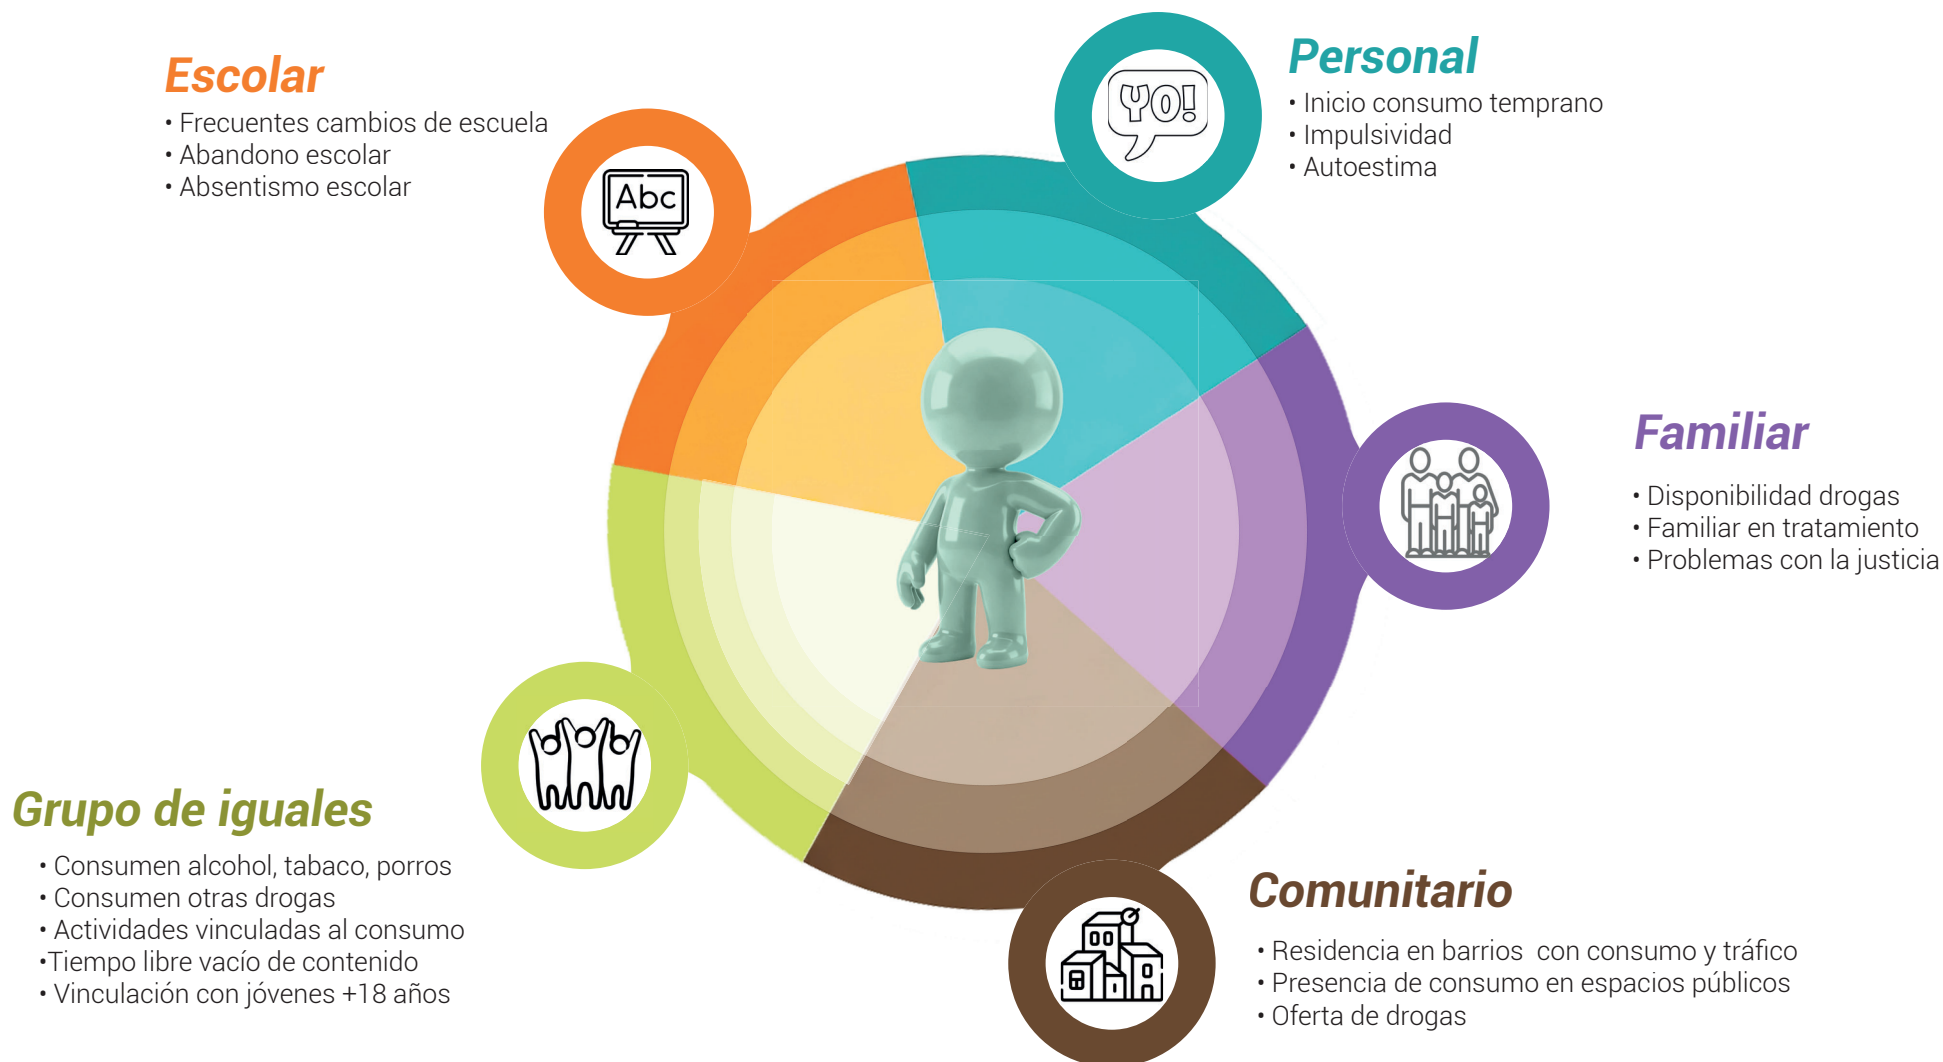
Escolar
• Frecuentes cambios de escuela
• Abandono escolar
• Absentismo escolar

Abc

YO!

Personal
• Inicio consumo temprano
• Impulsividad
• Autoestima

Familiar
• Disponibilidad drogas
• Familiar en tratamiento
• Problemas con la justicia

Grupo de iguales
• Consumen alcohol, tabaco, porros
• Consumen otras drogas
• Actividades vinculadas al consumo
•Tiempo libre vacío de contenido
• Vinculación con jóvenes +18 años

Comunitario
• Residencia en barrios con consumo y tráfico
• Presencia de consumo en espacios públicos
• Oferta de drogas